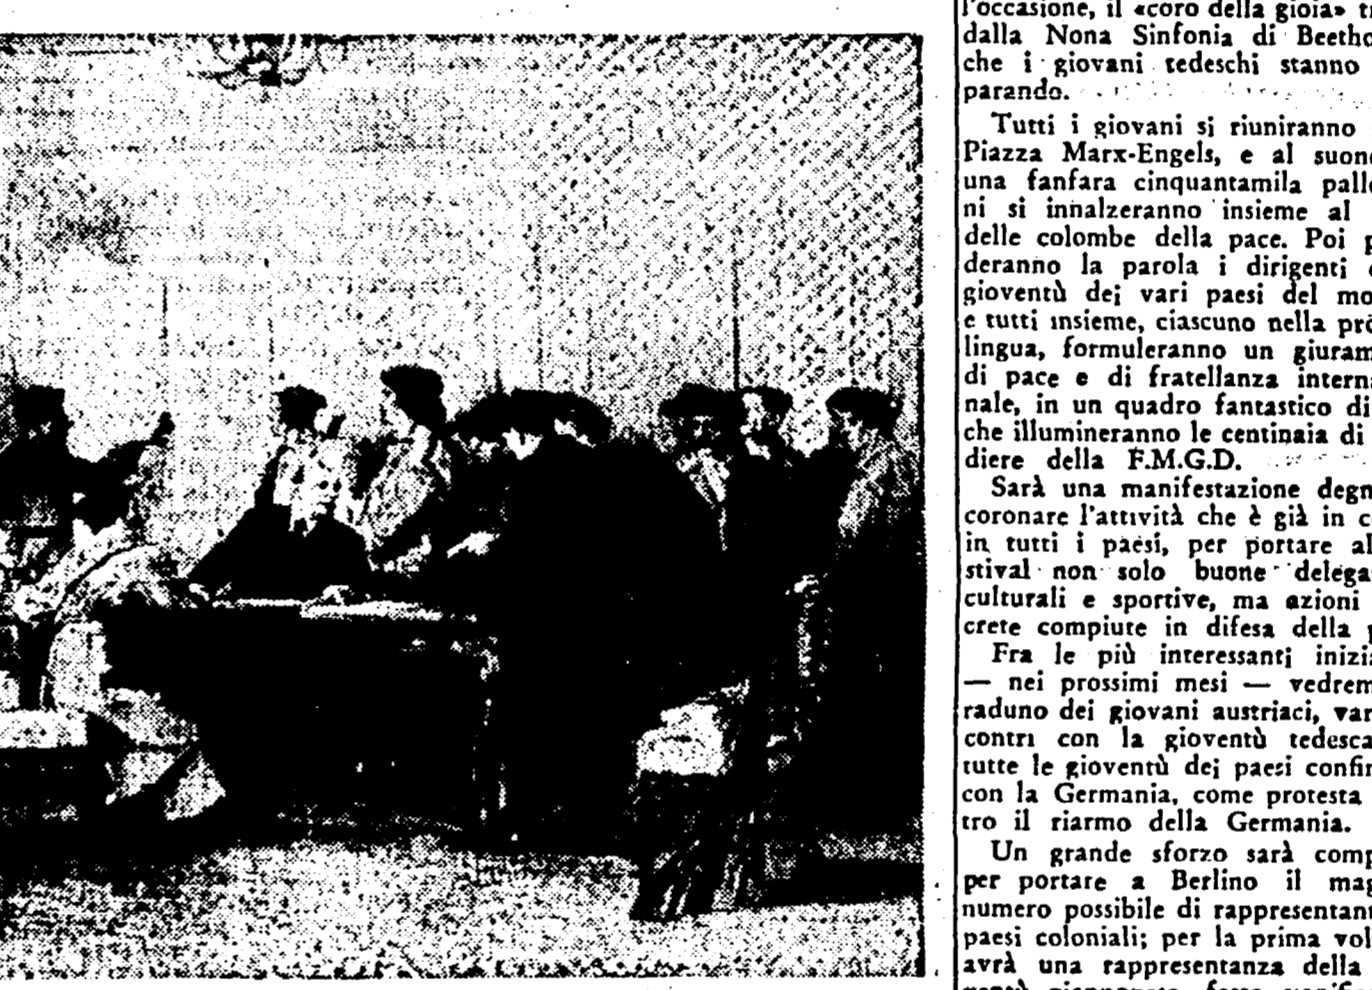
l'occasione, il «coro della gioia» t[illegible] dalla Nona Sinfonia di Beetho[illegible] che i giovani tedeschi stanno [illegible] parando.

Tutti i giovani si riuniranno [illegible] Piazza Marx-Engels, e al suon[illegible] una fanfara cinquantamila pall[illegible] ni si innalzeranno insieme al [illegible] delle colombe della pace. Poi p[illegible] deranno la parola i dirigenti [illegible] gioventù dei vari paesi del mo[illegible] e tutti insieme, ciascuno nella pro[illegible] lingua, formuleranno un giuram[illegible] di pace e di fratellanza intern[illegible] nale, in un quadro fantastico di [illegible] che illumineranno le centinaia di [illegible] diere della F.M.G.D.

Sarà una manifestazione degn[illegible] coronare l'attività che è già in c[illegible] in tutti i paesi, per portare al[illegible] stival non solo buone delega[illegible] culturali e sportive, ma azioni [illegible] crete compiute in difesa della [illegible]

Fra le più interessanti inizi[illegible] — nei prossimi mesi — vedrem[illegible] raduno dei giovani austriaci, var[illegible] contri con la gioventù tedesca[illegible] tutte le gioventù dei paesi confi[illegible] con la Germania, come protesta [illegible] tro il riarmo della Germania.

Un grande sforzo sarà comp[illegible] per portare a Berlino il mag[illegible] numero possibile di rappresentant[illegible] paesi coloniali; per la prima vol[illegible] avrà una rappresentanza della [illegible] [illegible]